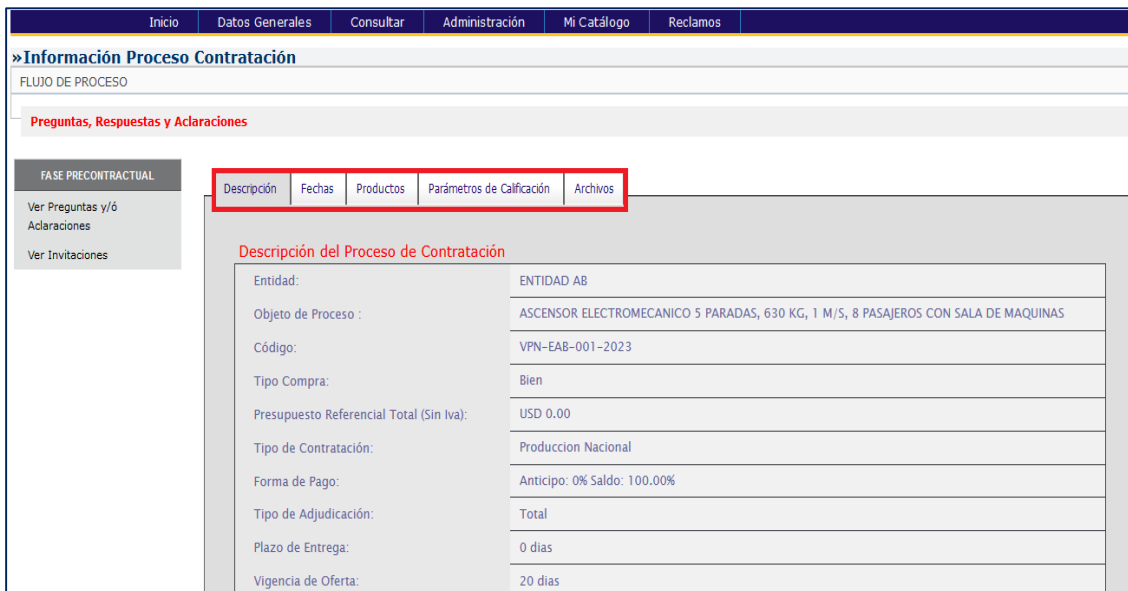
Inicio | Datos Generales | Consultar | Administración | Mi Catálogo | Reclamos

»Información Proceso Contratación

FLUJO DE PROCESO

Preguntas, Respuestas y Aclaraciones

FASE PRECONTRACTUAL

Ver Preguntas y/ó Aclaraciones

Ver Invitaciones

Descripción | Fechas | Productos | Parámetros de Calificación | Archivos

Descripción del Proceso de Contratación

| | |
|---|---|
| Entidad: | ENTIDAD AB |
| Objeto de Proceso : | ASCENSOR ELECTROMECANICO 5 PARADAS, 630 KG, 1 M/S, 8 PASAJEROS CON SALA DE MAQUINAS |
| Código: | VPN-EAB-001-2023 |
| Tipo Compra: | Bien |
| Presupuesto Referencial Total (Sin Iva): | USD 0.00 |
| Tipo de Contratación: | Produccion Nacional |
| Forma de Pago: | Anticipo: 0% Saldo: 100.00% |
| Tipo de Adjudicación: | Total |
| Plazo de Entrega: | 0 dias |
| Vigencia de Oferta: | 20 dias |